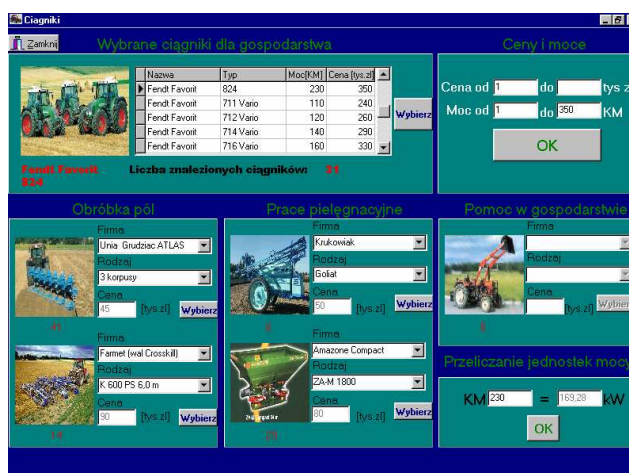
Ciagniki

Zamknij

Wybrane ciągniki dla gospodarstwa

| | Nazwa | Typ | Moc[KM] | Cena [tys.zł] |
|---|---|---|---|---|
| ▶ | Fendt Favorit | 824 | 230 | 350 |
| | Fendt Favorit | 711 Vario | 110 | 240 |
| | Fendt Favorit | 712 Vario | 120 | 260 |
| | Fendt Favorit | 714 Vario | 140 | 290 |
| | Fendt Favorit | 716 Vario | 160 | 330 |

Wybierz

Fendt Favorit 824

Liczba znalezionych ciągników: 21

Ceny i moce

Cena od 1 do tys z

Moc od 1 do 350 KM

OK

Obróbka pól

Firma
Unia Grudziac ATLAS
Rodzaj
3 korpusy
Cena
45 [tys.zł] Wybierz

41

Firma
Farmet (wal Crosskill)
Rodzaj
K 600 PS 6,0 m
Cena
90 [tys.zł] Wybierz

14

Prace pielęgnacyjne

Firma
Krukowiak
Rodzaj
Goliat
Cena
50 [tys.zł] Wybierz

8

Firma
Amazone Compact
Rodzaj
ZA-M 1800
Cena
80 [tys.zł] Wybierz

20

Pomoc w gospodarstwie

Firma
Rodzaj
Cena
[tys.zł] Wybierz

0

Przeliczanie jednostek mocy

KM 230 = 169,28 kW

OK